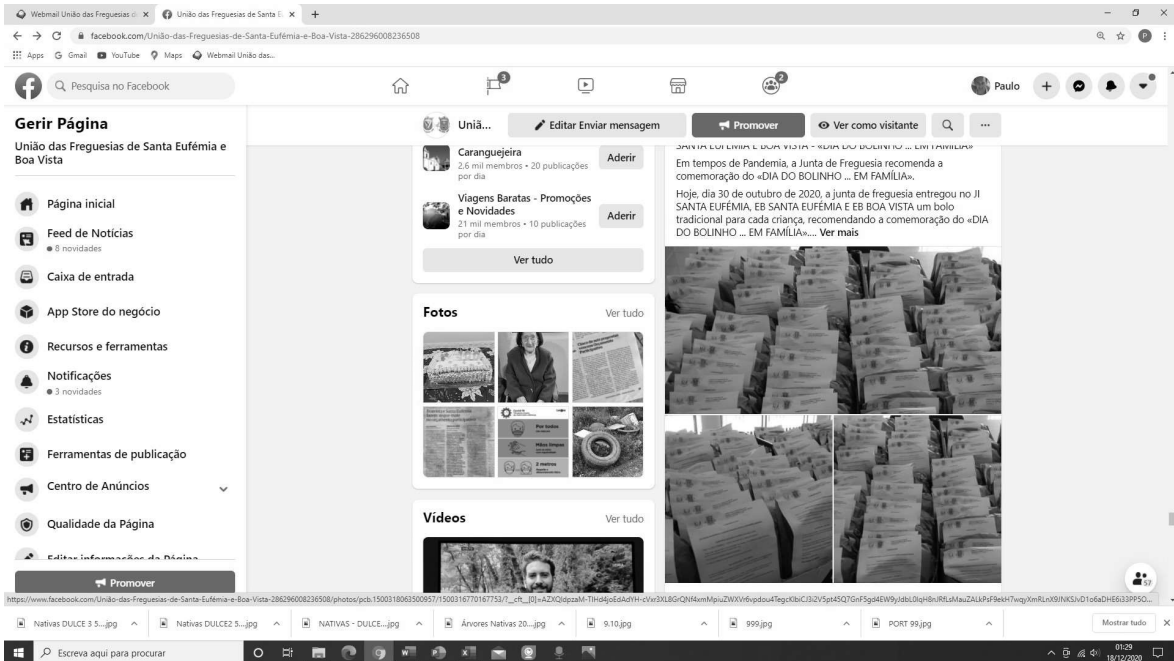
Webmail União das Freguesias d × União das Freguesias de Santa E ×

facebook.com/União-das-Freguesias-de-Santa-Eufémia-e-Boa-Vista-286296008236508

Apps Gmail YouTube Maps Webmail União das...

Pesquisa no Facebook

Paulo

Gerir Página

União das Freguesias de Santa Eufémia e Boa Vista

Página inicial

Feed de Notícias
8 novidades

Caixa de entrada

App Store do negócio

Recursos e ferramentas

Notificações
3 novidades

Estatísticas

Ferramentas de publicação

Centro de Anúncios

Qualidade da Página

Editar informações da Página

Promover

Uniã...

Editar Enviar mensagem

Promover

Ver como visitante

Carangueijeira
2,6 mil membros • 20 publicações por dia
Aderir

Viagens Baratas - Promoções e Novidades
21 mil membros • 10 publicações por dia
Aderir

Ver tudo

Fotos
Ver tudo

Vídeos
Ver tudo

SANTA EUFÉMIA E BOA VISTA - «DIA DO BOLINHO ... EM FAMÍLIA»

Em tempos de Pandemia, a Junta de Freguesia recomenda a comemoração do «DIA DO BOLINHO ... EM FAMÍLIA».

Hoje, dia 30 de outubro de 2020, a junta de freguesia entregou no JI SANTA EUFÉMIA, EB SANTA EUFÉMIA E EB BOA VISTA um bolo tradicional para cada criança, recomendando a comemoração do «DIA DO BOLINHO ... EM FAMÍLIA».... Ver mais

https://www.facebook.com/União-das-Freguesias-de-Santa-Eufémia-e-Boa-Vista-286296008236508/photos/pcb.1500318063500957/1500316770167753/?__cft__[0]=AZXQldpzaM-TIHd4joEdAdYH-cVxr3XL8GrQNf4xmMpiuZWXVr6vpdou4TegcKIbiCi3i2V5pt45Q7GnF5gd4EW9yJdbL0lqH8nJRfLsMauZALkPsF9ekH7wqyXmRLnX9INKSJvD1o6aDHE6i33PP5O...

Nativas DULCE 3 5....jpg

Nativas DULCE2 5....jpg

NATIVAS - DULCE....jpg

Árvores Nativas 20....jpg

9.10.jpg

999.jpg

PORT 99.jpg

Mostrar tudo

Escreva aqui para procurar

01:29
18/12/2020

57